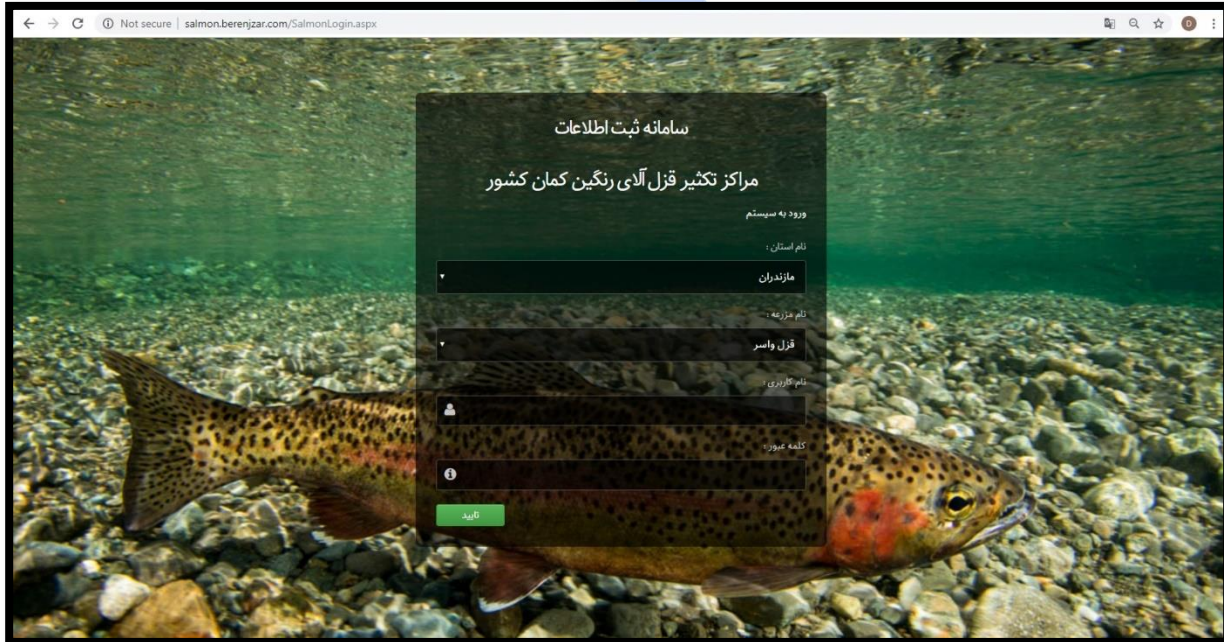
Not secure | salmon.berenjzar.com/SalmonLogin.aspx

سامانه ثبت اطلاعات

مراکز تکثیر قزل آلای رنگین کمان کشور

ورود به سیستم

نام استان :

مازندران

نام مزرعه :

قزل واسر

نام کاربری :

کلمه عبور :

تایید